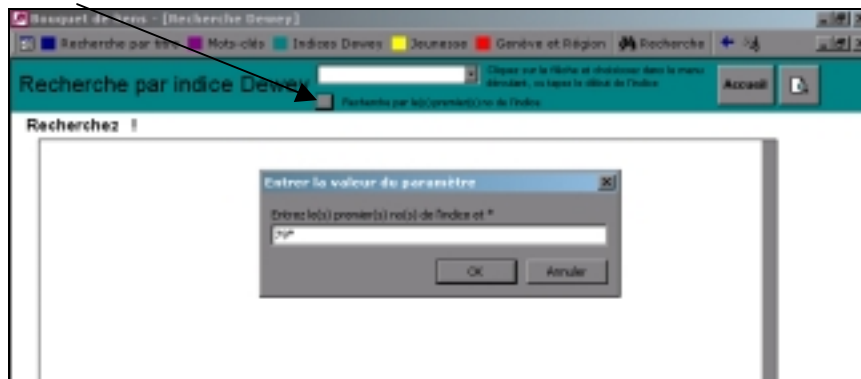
Bouquet de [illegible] - [Recherche Dewey]

Recherche par titre | Mots-clés | Indices Dewey | Jeunesse | Genève et Région | Recherche

Recherche par indice Dewey

Cliquez sur la flèche et choisissez dans le menu déroulant, ou tapez le début de l'indice

Recherche par le(s) premier(s) no de l'indice

Accueil

Recherchez !

Entrer la valeur du paramètre

Entrez le(s) premier(s) no(s) de l'indice et *

79*

OK | Annuler